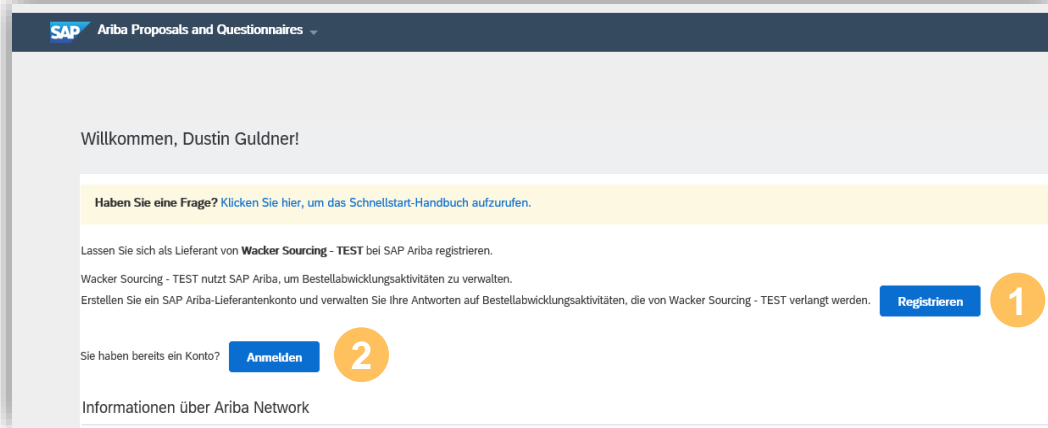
SAP Ariba Proposals and Questionnaires

Willkommen, Dustin Guldner!

Haben Sie eine Frage? Klicken Sie hier, um das Schnellstart-Handbuch aufzurufen.

Lassen Sie sich als Lieferant von Wacker Sourcing - TEST bei SAP Ariba registrieren.

Wacker Sourcing - TEST nutzt SAP Ariba, um Bestellabwicklungsaktivitäten zu verwalten.
Erstellen Sie ein SAP Ariba-Lieferantenkonto und verwalten Sie Ihre Antworten auf Bestellabwicklungsaktivitäten, die von Wacker Sourcing - TEST verlangt werden. Registrieren 1

Sie haben bereits ein Konto? Anmelden 2

Informationen über Ariba Network